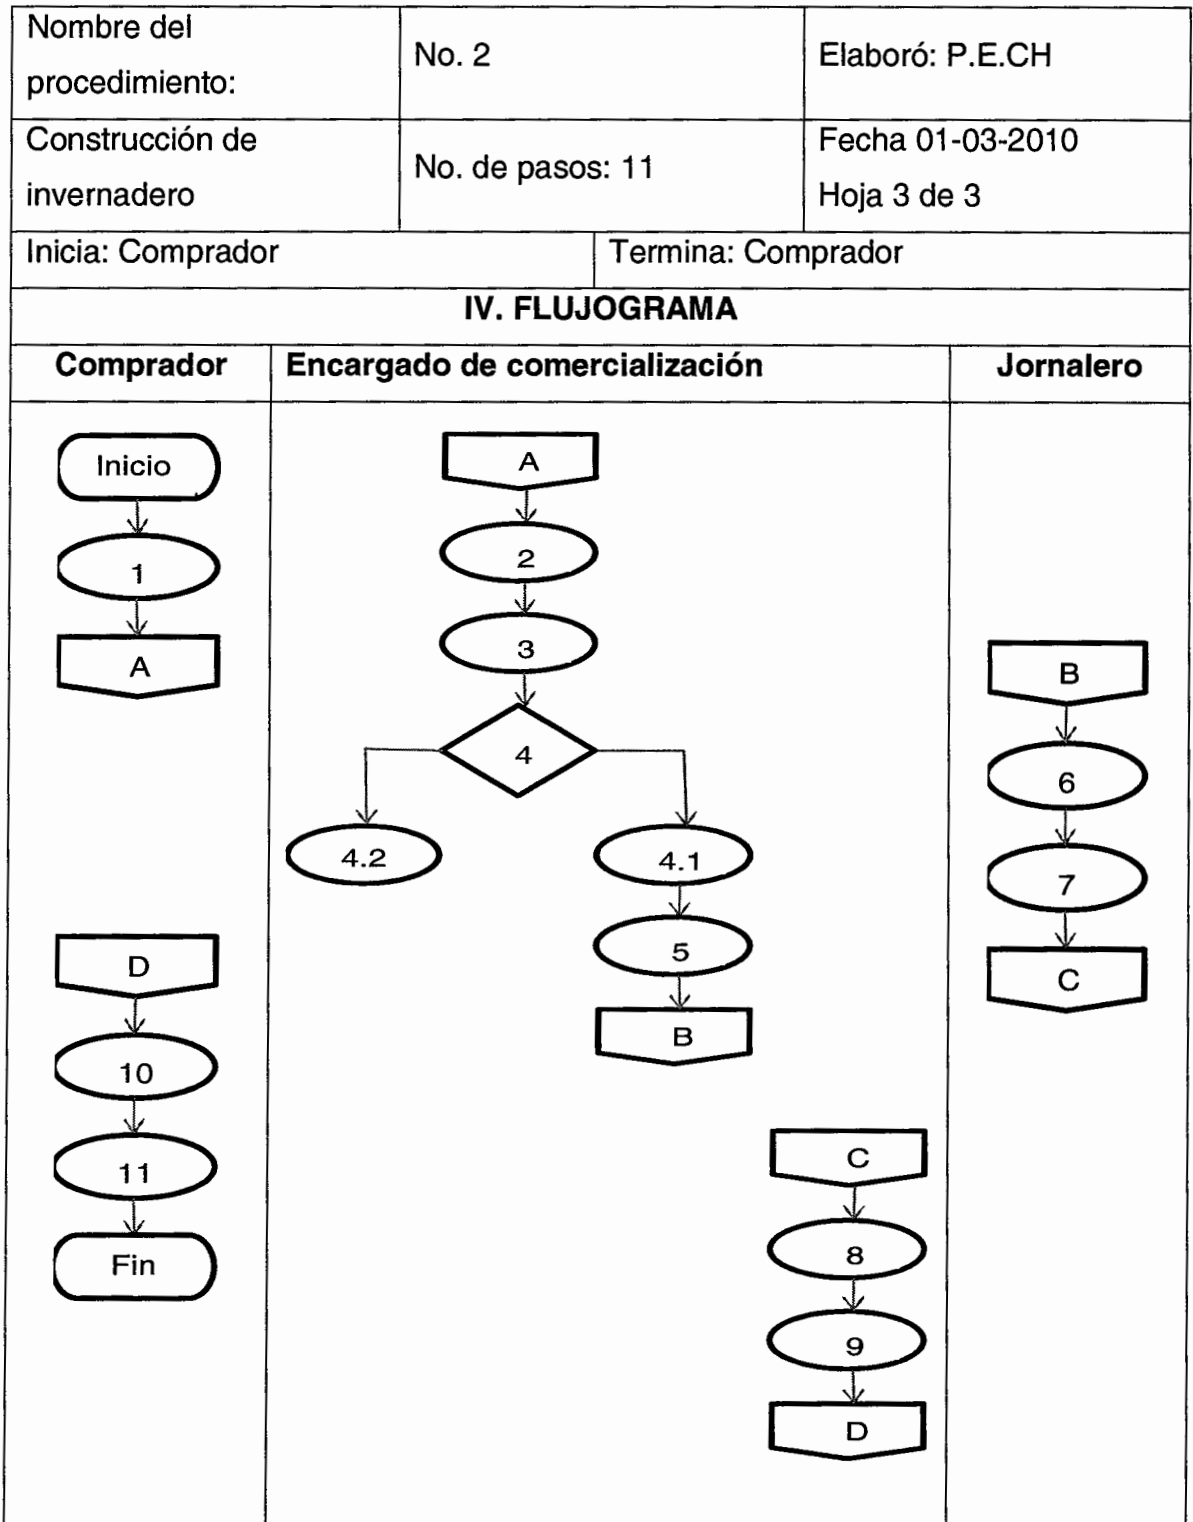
| Nombre del procedimiento: | No. 2 | Elaboró: P.E.CH |
|---|---|---|
| Construcción de invernadero | No. de pasos: 11 | Fecha 01-03-2010 Hoja 3 de 3 |

| Inicia: Comprador | Termina: Comprador |
|---|---|

IV. FLUJOGRAMA

| Comprador | Encargado de comercialización | Jornalero |
|---|---|---|

Inicio
1
A

D
10
11
Fin

A
2
3
4
4.2
4.1
5
B

C
8
9
D

B
6
7
C